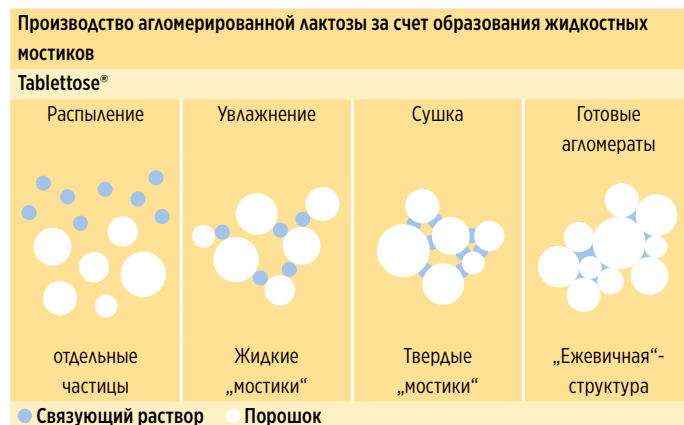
Производство агломерированной лактозы за счет образования жидкостных мостиков

Tablettose®

| Распыление | Увлажнение | Сушка | Готовые агломераты |
|---|---|---|---|
| отдельные частицы | Жидкие „мостики“ | Твердые „мостики“ | „Ежевичная“-структура |

Связующий раствор Порошок